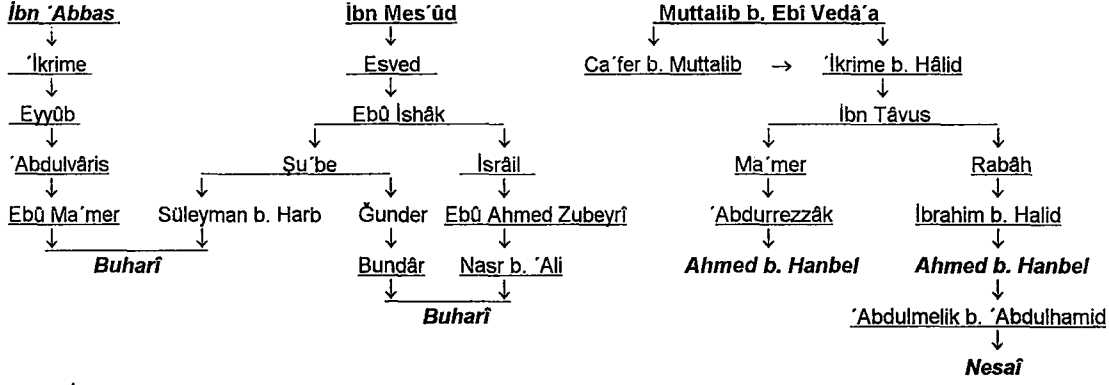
İbn ´Abbas
´İkrime
Eyyûb
´Abdulvâris
Ebû Ma´mer

İbn Mes´ûd
Esved
Ebû İshâk
Şu´be
İsrâil
Süleyman b. Harb
Ğunder
Ebû Ahmed Zubeyrî
Buharî
Bundâr
Nasr b. ´Ali
Buharî

Muttalib b. Ebî Vedâ´a
Ca´fer b. Muttalib → ´İkrime b. Hâlid
İbn Tâvus
Ma´mer
Rabâh
´Abdurrezzâk
İbrahim b. Halid
Ahmed b. Hanbel
Ahmed b. Hanbel
´Abdulmelik b. ´Abdulhamid
Nesaî